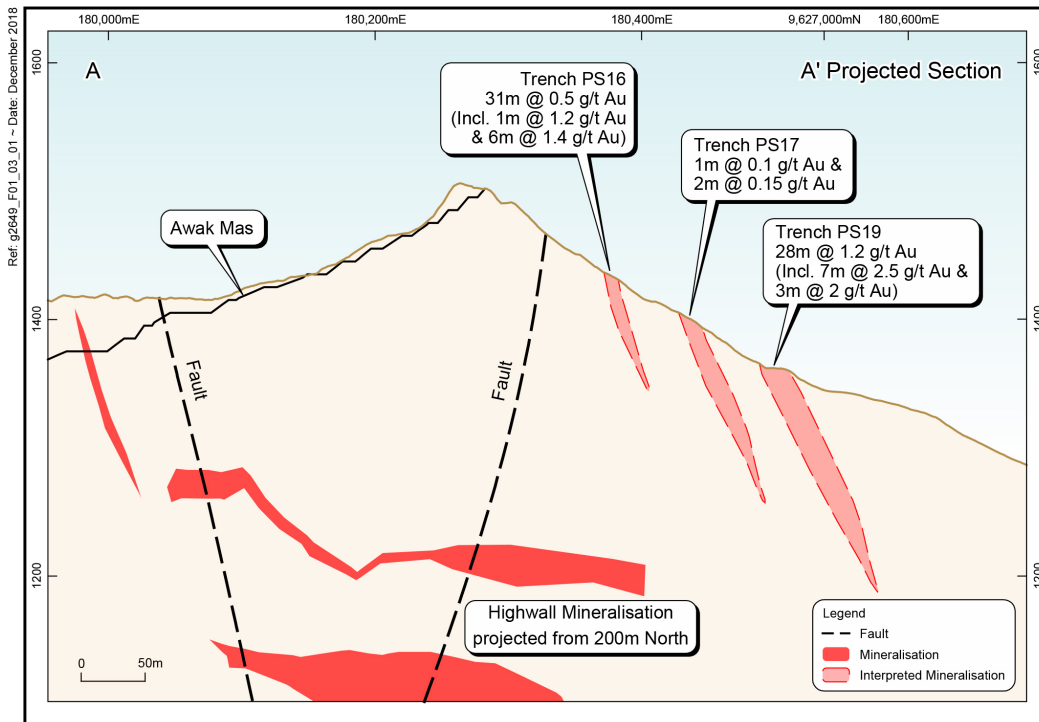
Ref: g2649_F01_03_01 ~ Date: December 2018

180,000mE
180,200mE
180,400mE
9,627,000mN
180,600mE

1600
1400
1200

1600
1400
1200

A

A' Projected Section

Trench PS16
31m @ 0.5 g/t Au
(Incl. 1m @ 1.2 g/t Au
& 6m @ 1.4 g/t Au)

Trench PS17
1m @ 0.1 g/t Au &
2m @ 0.15 g/t Au

Trench PS19
28m @ 1.2 g/t Au
(Incl. 7m @ 2.5 g/t Au &
3m @ 2 g/t Au)

Awak Mas

Fault

Fault

Highwall Mineralisation
projected from 200m North

0
50m

Legend
Fault
Mineralisation
Interpreted Mineralisation